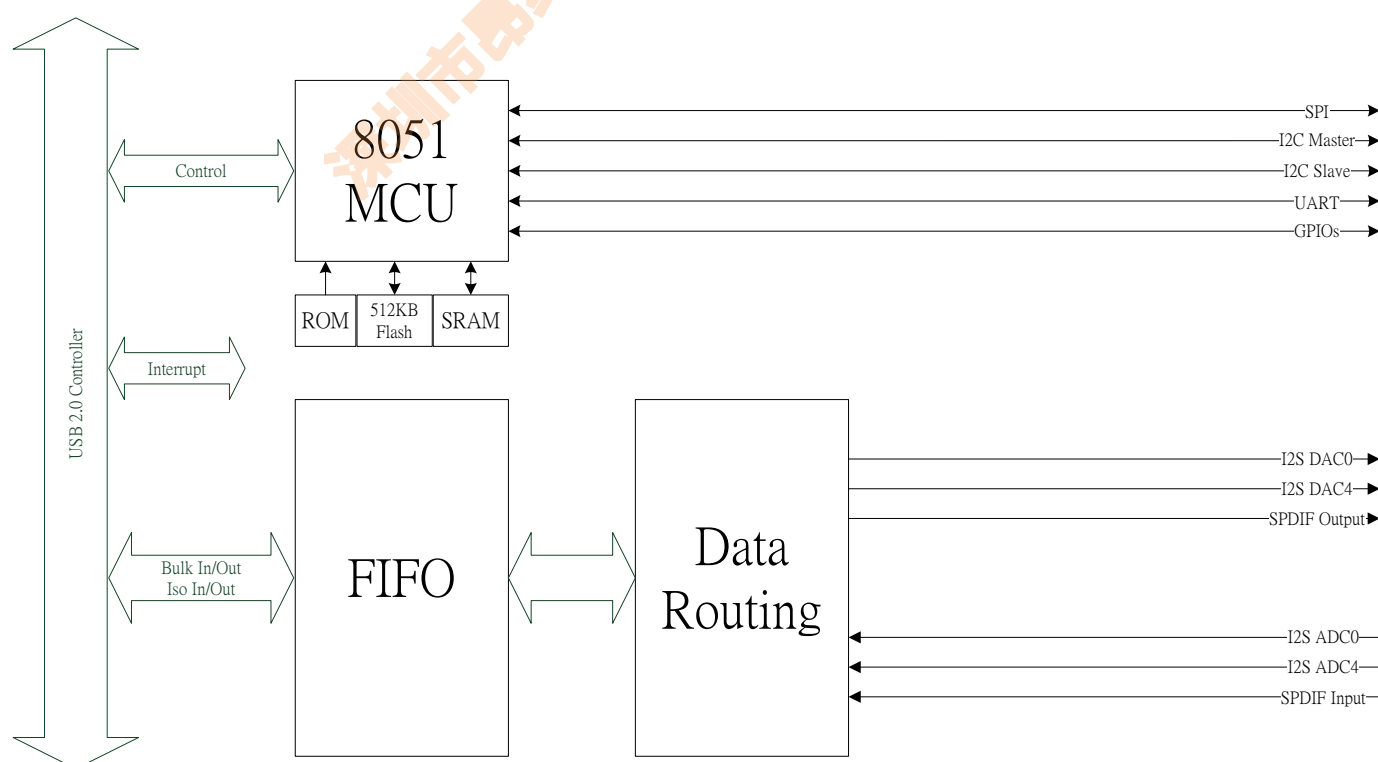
USB 2.0 Controller

Control

8051
MCU

SPI
I2C Master
I2C Slave
UART
GPIOs

ROM
512KB
Flash
SRAM

Interrupt

Bulk In/Out
Iso In/Out

FIFO

Data
Routing

I2S DAC0
I2S DAC4
SPDIF Output

I2S ADC0
I2S ADC4
SPDIF Input

深圳市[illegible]